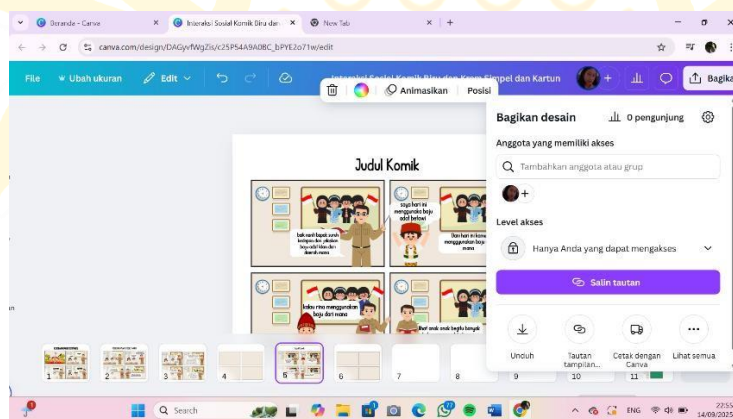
Beranda - Canva
Interaksi Sosial Komik Biru dan
New Tab
canva.com/design/DAGyvfWgZis/c25P54A9A08C_bPYE2o71w/edit
File
Ubah ukuran
Edit
Interaksi Sosial Komik Biru dan Krem Simpel dan Kartun
Bagikan
Animasikan
Posisi
Judul Komik
saya hari ini menggunakan baju adat betawi
bak sakit bapak sarah bertapa dan pakaian baju adat Mana dan daerah mana
Dan hari ini kamu menggunakan baju Nomor mana
Indira rina menggunakan baju dari mana
Bagikan desain
0 pengunjung
Anggota yang memiliki akses
Tambahkan anggota atau grup
Level akses
Hanya Anda yang dapat mengakses
Salin tautan
Unduh
Tautan tampilan...
Cetak dengan Canva
Lihat semua
1
2
3
4
5
6
7
8
9
10
11
Search
ENG
22:55
14/09/2025